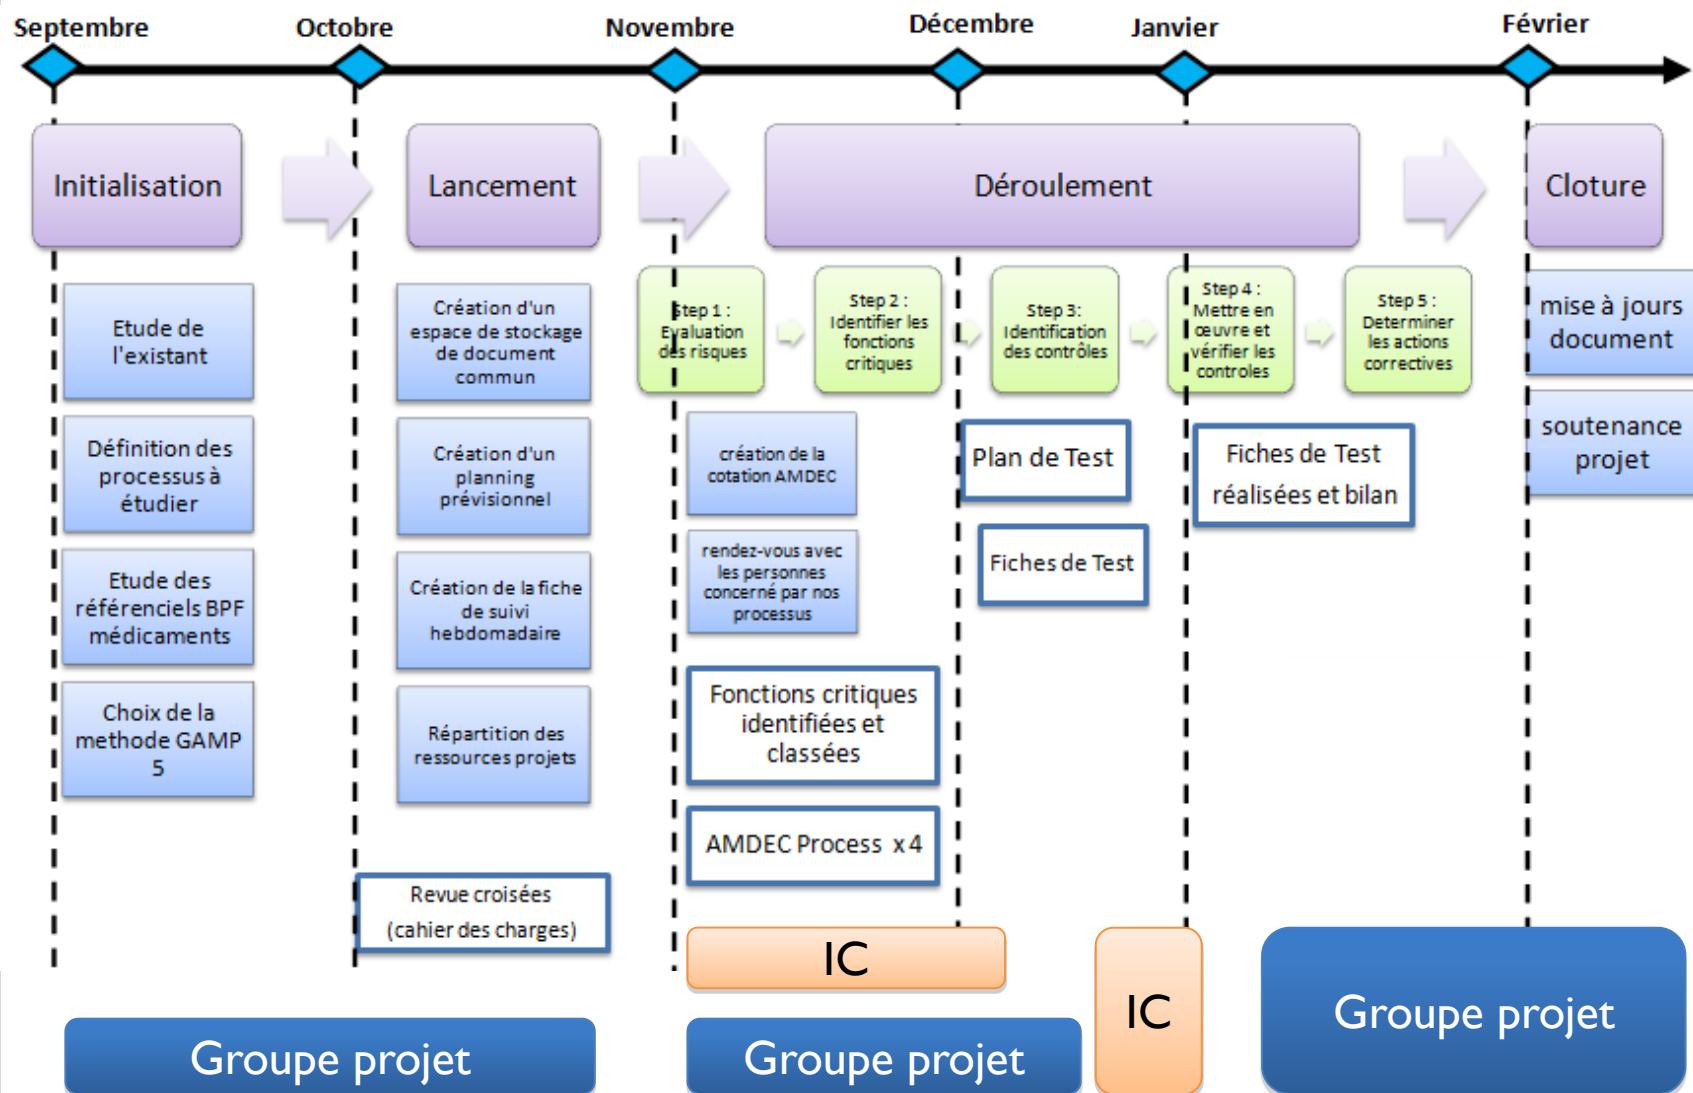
Septembre
Octobre
Novembre
Décembre
Janvier
Février

Initialisation
Lancement
Déroulement
Cloture

Etude de l'existant
Définition des processus à étudier
Etude des référenciels BPF médicaments
Choix de la methode GAMP 5

Création d'un espace de stockage de document commun
Création d'un planning prévisionnel
Création de la fiche de suivi hebdomadaire
Répartition des ressources projets
Revue croisées (cahier des charges)

Step 1 : Evaluation des risques
Step 2 : Identifier les fonctions critiques
Step 3: Identification des contrôles
Step 4 : Mettre en œuvre et vérifier les controles
Step 5 : Determiner les actions correctives

création de la cotation AMDEC
rendez-vous avec les personnes concerné par nos processus
Fonctions critiques identifiées et classées
AMDEC Process x 4

Plan de Test
Fiches de Test
Fiches de Test réalisées et bilan

mise à jours document
soutenance projet

IC
IC
Groupe projet
Groupe projet
Groupe projet